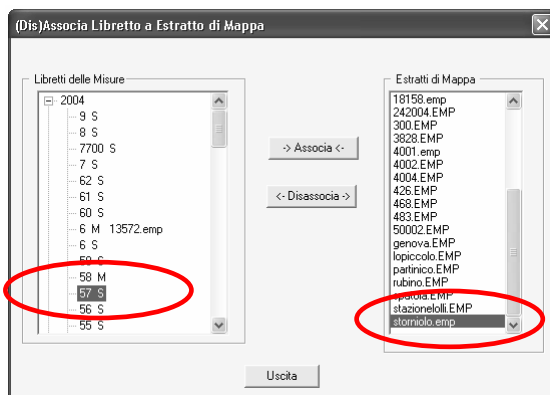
(Dis)Associa Libretto a Estratto di Mappa

Libretti delle Misure

2004
9 S
8 S
7700 S
7 S
62 S
61 S
60 S
6 M 13572.emp
6 S
59 S
58 M
57 S
56 S
55 S

-> Associa <-

<- Disassocia ->

Estratti di Mappa

18158.emp
242004.EMP
300.EMP
3828.EMP
4001.emp
4002.EMP
4004.EMP
426.EMP
468.EMP
483.EMP
50002.EMP
genova.EMP
lopiccolo.EMP
partinico.EMP
rubino.EMP
spatola.EMP
stazionelolli.EMP
storniolo.emp

Uscita